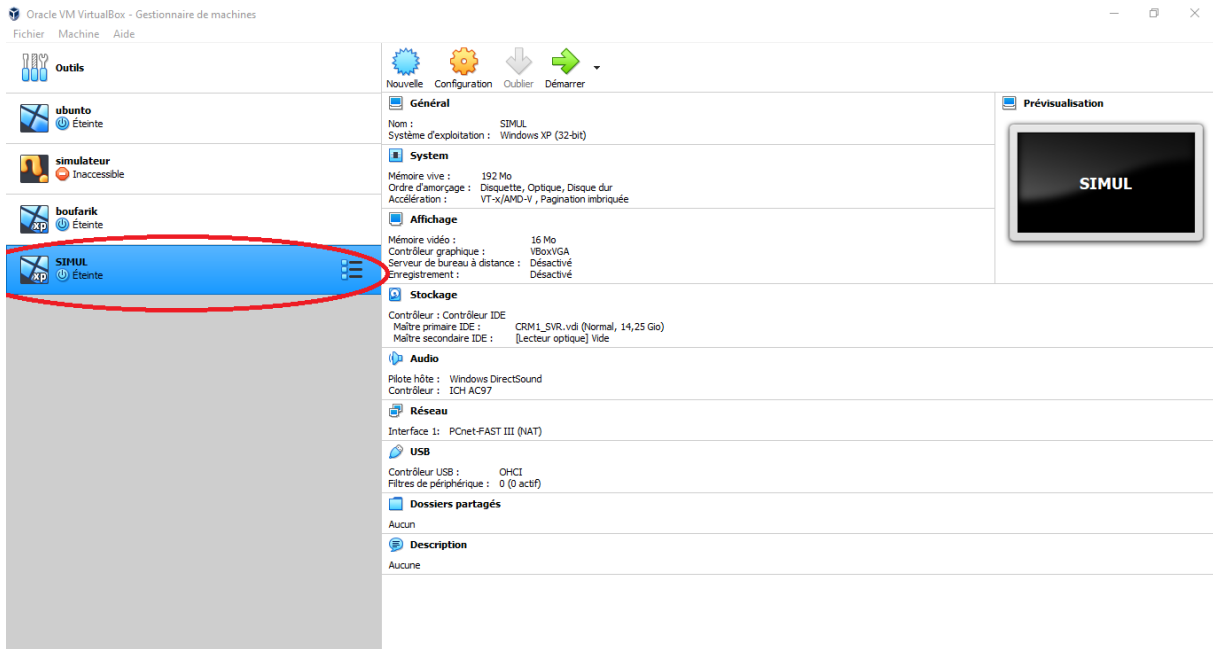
Oracle VM VirtualBox - Gestionnaire de machines

Fichier Machine Aide

Outils

ubunto
Éteinte

simulateur
Inaccessible

boufarik
Éteinte

SIMUL
Éteinte

Nouvelle Configuration Oublier Démarrer

Général
Nom : SIMUL
Système d'exploitation : Windows XP (32-bit)

System
Mémoire vive : 192 Mo
Ordre d'amorçage : Disquette, Optique, Disque dur
Accélération : VT-x/AMD-V , Pagination imbriquée

Affichage
Mémoire vidéo : 16 Mo
Contrôleur graphique : VBoxVGA
Serveur de bureau à distance : Désactivé
Enregistrement : Désactivé

Stockage
Contrôleur : Contrôleur IDE
Maître primaire IDE : CRM1_SVR.vdi (Normal, 14,25 Gio)
Maître secondaire IDE : [Lecteur optique] Vide

Audio
Pilote hôte : Windows DirectSound
Contrôleur : ICH AC97

Réseau
Interface 1: PCnet-FAST III (NAT)

USB
Contrôleur USB : OHCI
Filtres de périphérique : 0 (0 actif)

Dossiers partagés
Aucun

Description
Aucune

Prévisualisation
SIMUL